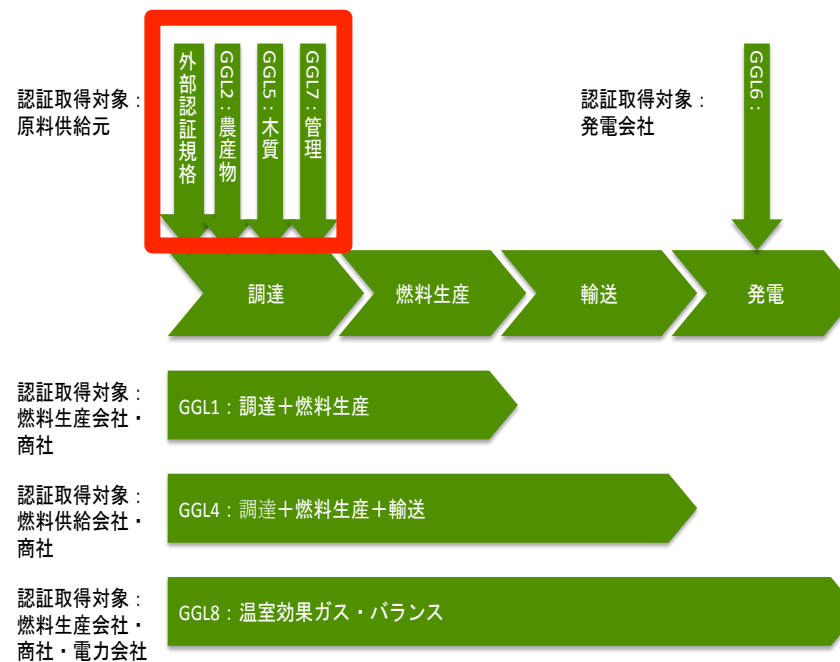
認証取得対象：
原料供給元

外部認証規格

GGL2：農産物

GGL5：木質

GGL7：管理

認証取得対象：
発電会社

GGL6：

調達

燃料生産

輸送

発電

認証取得対象：
燃料生産会社・
商社

GGL1：調達＋燃料生産

認証取得対象：
燃料供給会社・
商社

GGL4：調達＋燃料生産＋輸送

認証取得対象：
燃料生産会社・
商社・電力会社

GGL8：温室効果ガス・バランス